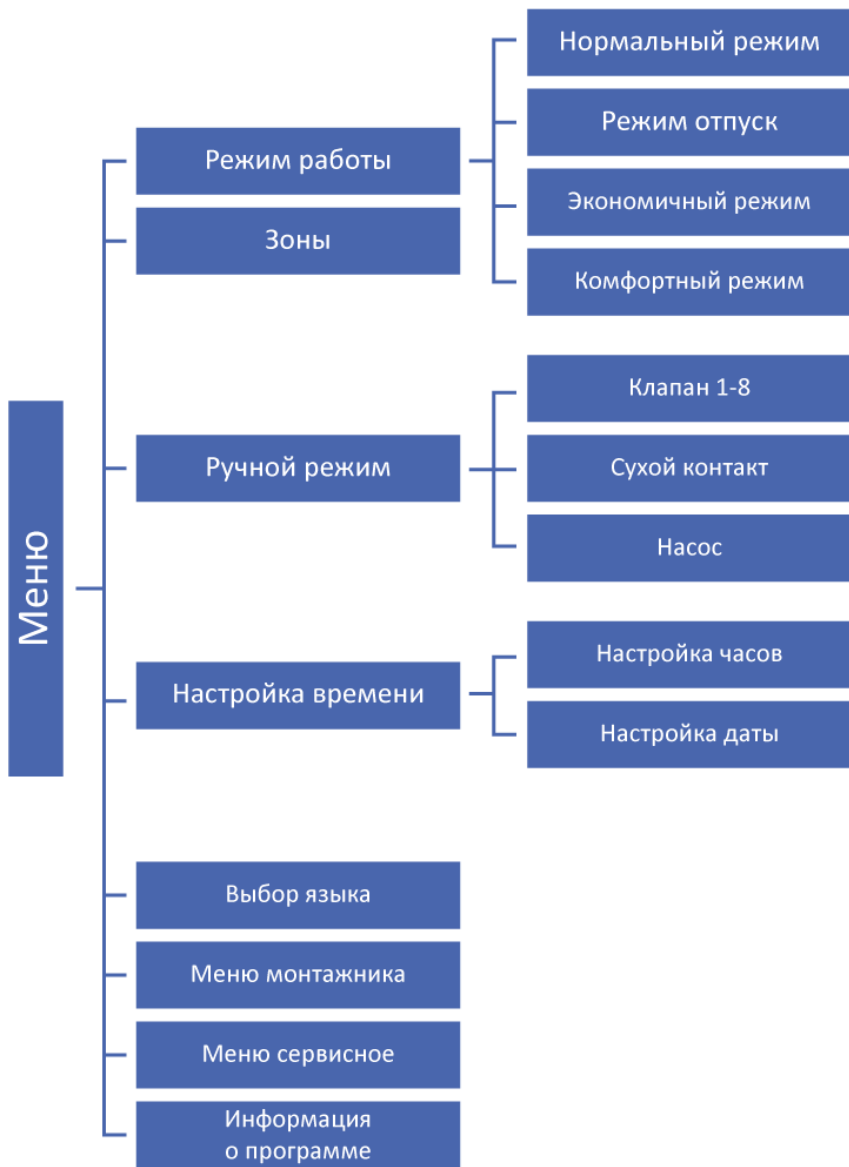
Меню

Режим работы

Нормальный режим

Режим отпуск

Экономичный режим

Комфортный режим

Зоны

Ручной режим

Клапан 1-8

Сухой контакт

Насос

Настройка времени

Настройка часов

Настройка даты

Выбор языка

Меню монтажника

Меню сервисное

Информация о программе